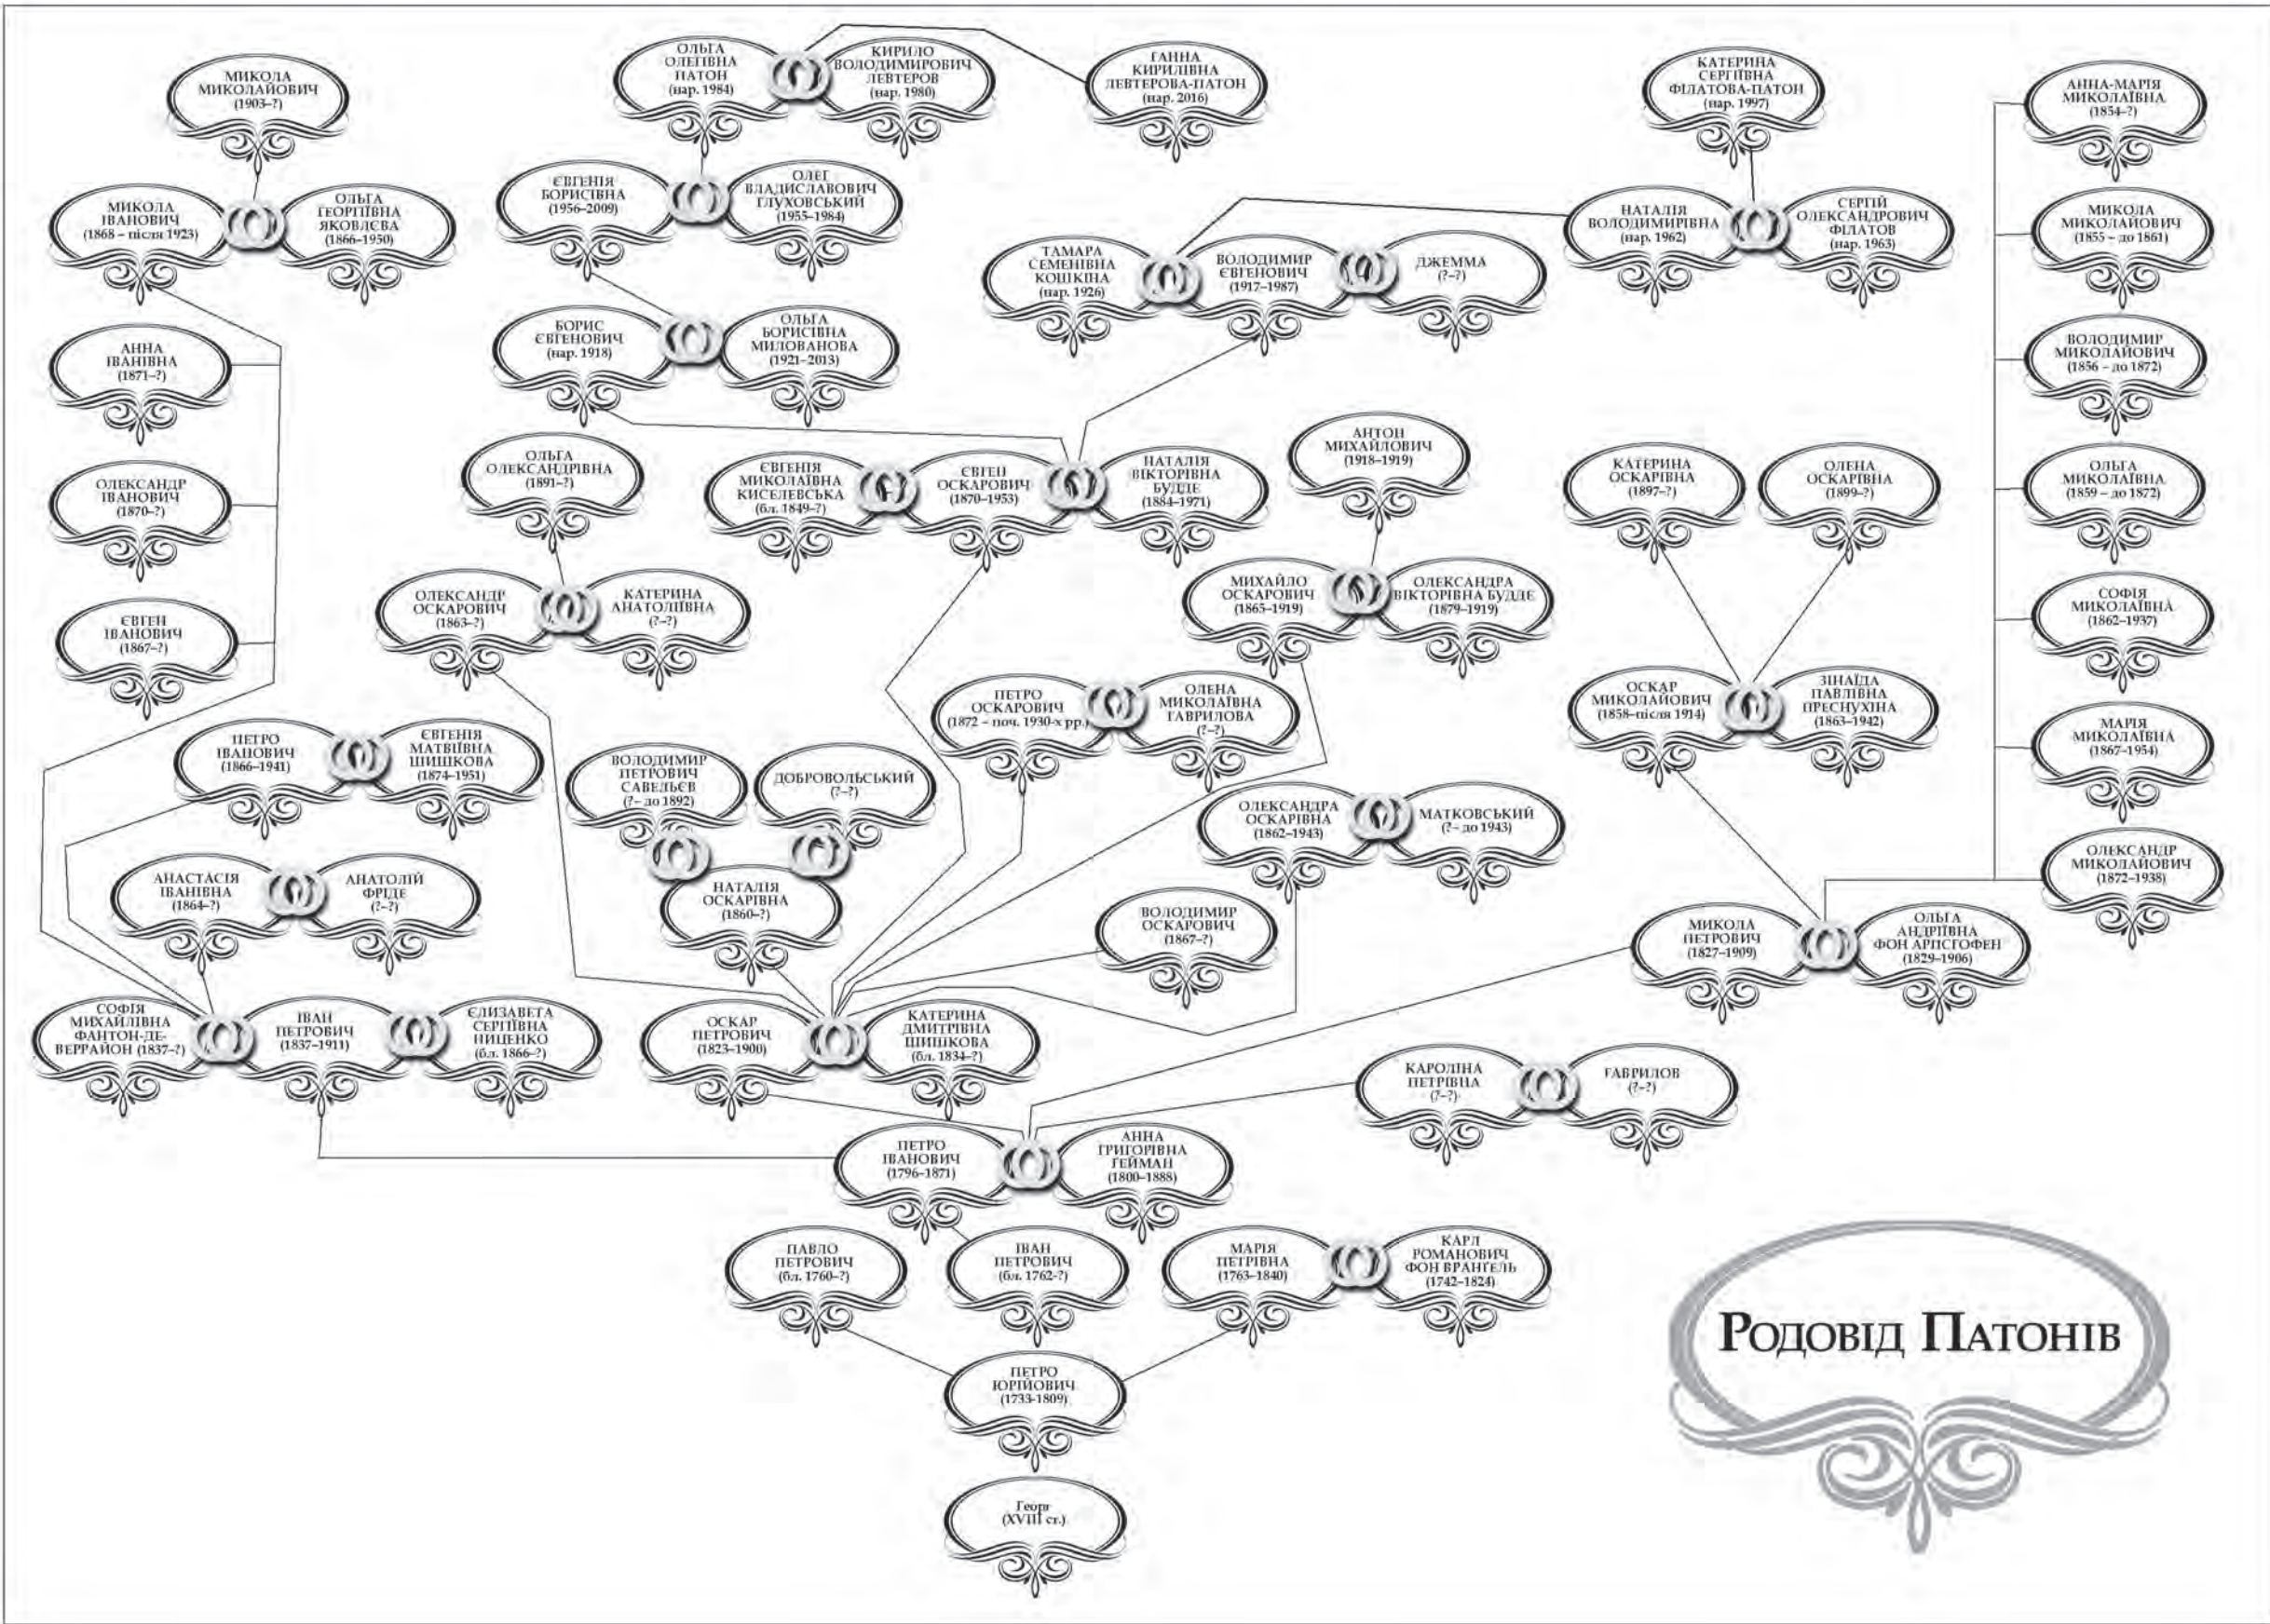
МИКОЛА МИКОЛАЙОВИЧ (1903–?)

ОЛЬГА ОЛЕГІВНА ПАТОН (нар. 1984)

КИРИЛО ВОЛОДИМИРОВИЧ ЛЕВТЕРОВ (нар. 1980)

ГАННА КИРИЛІВНА ЛЕВТЕРОВА-ПАТОН (нар. 2016)

КАТЕРИНА СЕРГІЇВНА ФІЛАТОВА-ПАТОН (нар. 1997)

АННА-МАРІЯ МИКОЛАЇВНА (1854–?)

ЄВГЕНІЯ БОРИСІВНА (1956–2009)

ОЛЕГ ВЛАДИСЛАВОВИЧ ГЛУХОВСЬКИЙ (1955–1984)

МИКОЛА ІВАНОВИЧ (1868 – після 1923)

ОЛЬГА ГЕОРГІЇВНА ЯКОВЛЄВА (1866–1950)

НАТАЛІЯ ВОЛОДИМИРІВНА (нар. 1962)

СЕРГІЙ ОЛЕКСАНДРОВИЧ ФІЛАТОВ (нар. 1963)

МИКОЛА МИКОЛАЙОВИЧ (1855 – до 1861)

ТАМАРА СЕМЕНІВНА КОШКІНА (нар. 1926)

ВОЛОДИМИР ЄВГЕНОВИЧ (1917–1987)

ДЖЕММА (?–?)

БОРИС ЄВГЕНОВИЧ (нар. 1918)

ОЛЬГА БОРИСІВНА МИЛОВАНОВА (1921–2013)

АННА ІВАНІВНА (1871–?)

ВОЛОДИМИР МИКОЛАЙОВИЧ (1856 – до 1872)

ОЛЬГА ОЛЕКСАНДРІВНА (1891–?)

ЄВГЕНІЯ МИКОЛАЇВНА КИСЕЛЕВСЬКА (бл. 1849–?)

ЄВГЕН ОСКАРОВИЧ (1870–1953)

НАТАЛІЯ ВІКТОРІВНА БУДДЕ (1884–1971)

АНТОН МИХАЙЛОВИЧ (1918–1919)

КАТЕРИНА ОСКАРІВНА (1897–?)

ОЛЕНА ОСКАРІВНА (1899–?)

ОЛЬГА МИКОЛАЇВНА (1859 – до 1872)

ОЛЕКСАНДР ІВАНОВИЧ (1870–?)

ОЛЕКСАНДР ОСКАРОВИЧ (1863–?)

КАТЕРИНА АНАТОЛІЇВНА (?–?)

МИХАЙЛО ОСКАРОВИЧ (1865–1919)

ОЛЕКСАНДРА ВІКТОРІВНА БУДДЕ (1879–1919)

СОФІЯ МИКОЛАЇВНА (1862–1937)

ЄВГЕН ІВАНОВИЧ (1867–?)

ПЕТРО ОСКАРОВИЧ (1872 – поч. 1930-х рр.)

ОЛЕНА МИКОЛАЇВНА ГАВРИЛОВА (?–?)

ОСКАР МИКОЛАЙОВИЧ (1858–після 1914)

ЗІНАЇДА ПАВЛІВНА ПРЕСНУХІНА (1863–1942)

МАРІЯ МИКОЛАЇВНА (1867–1954)

ПЕТРО ІВАНОВИЧ (1866–1941)

ЄВГЕНІЯ МАТВІЇВНА ШИШКОВА (1874–1951)

ВОЛОДИМИР ПЕТРОВИЧ САВЕЛЬЄВ (?– до 1892)

ДОБРОВОЛЬСЬКИЙ (?–?)

ОЛЕКСАНДРА ОСКАРІВНА (1862–1943)

МАТКОВСЬКИЙ (? – до 1943)

ОЛЕКСАНДР МИКОЛАЙОВИЧ (1872–1938)

АНАСТАСІЯ ІВАНІВНА (1864–?)

АНАТОЛІЙ ФРІДЕ (?–?)

НАТАЛІЯ ОСКАРІВНА (1860–?)

ВОЛОДИМИР ОСКАРОВИЧ (1867–?)

МИКОЛА ПЕТРОВИЧ (1827–1909)

ОЛЬГА АНДРІЇВНА ФОН АРПСГОФЕН (1829–1906)

СОФІЯ МИХАЙЛІВНА ФАНТОН-ДЕ-ВЕРРАЙОН (1837–?)

ІВАН ПЕТРОВИЧ (1837–1911)

ЄЛИЗАВЕТА СЕРГІЇВНА НИЩЕНКО (бл. 1866–?)

ОСКАР ПЕТРОВИЧ (1823–1900)

КАТЕРИНА ДМИТРІВНА ШИШКОВА (бл. 1834–?)

КАРОЛІНА ПЕТРІВНА (?–?)

ГАВРИЛОВ (?–?)

ПЕТРО ІВАНОВИЧ (1796–1871)

АННА ГРИГОРІВНА ГЕЙМАН (1800–1888)

ПАВЛО ПЕТРОВИЧ (бл. 1760–?)

ІВАН ПЕТРОВИЧ (бл. 1762–?)

МАРІЯ ПЕТРІВНА (1763–1840)

КАРЛ РОМАНОВИЧ ФОН ВРАНГЕЛЬ (1742–1824)

Родовід Патонів

ПЕТРО ЮРІЙОВИЧ (1733-1809)

Георг (XVIII ст.)